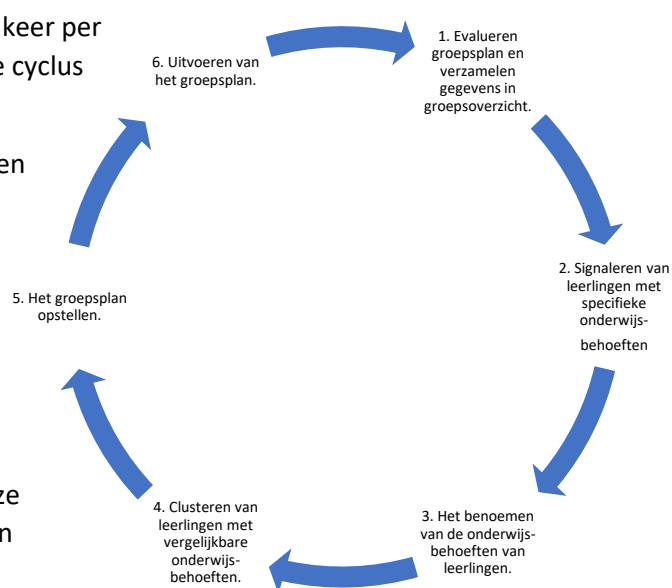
keer per
e cyclus

en

ze
n

1. Evalueren groepsplan en verzamelen gegevens in groepsoverzicht.

2. Signaleren van leerlingen met specifieke onderwijs-behoeften

3. Het benoemen van de onderwijs-behoeften van leerlingen.

4. Clusteren van leerlingen met vergelijkbare onderwijs-behoeften.

5. Het groepsplan opstellen.

6. Uitvoeren van het groepsplan.